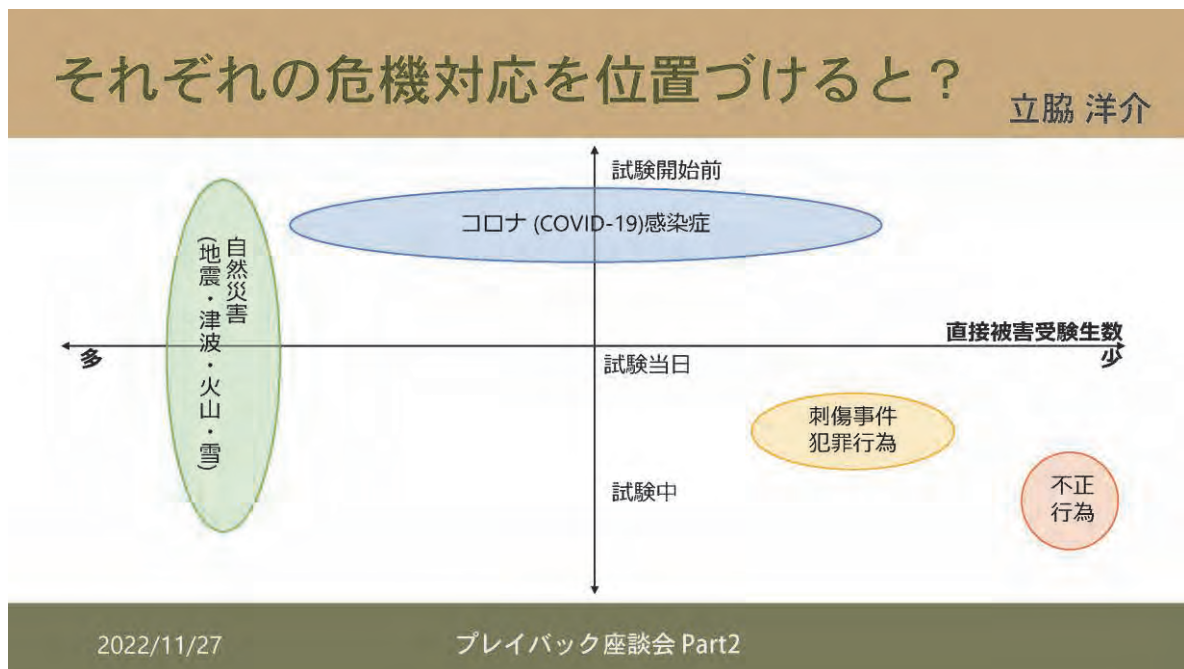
それぞれの危機対応を位置づけると？

立脇 洋介

試験開始前

コロナ (COVID-19)感染症

自然災害
(地震・津波・火山・雪)

直接被害受験生数

多

少

試験当日

刺傷事件
犯罪行為

試験中

不正
行為

2022/11/27

プレイバック座談会 Part2